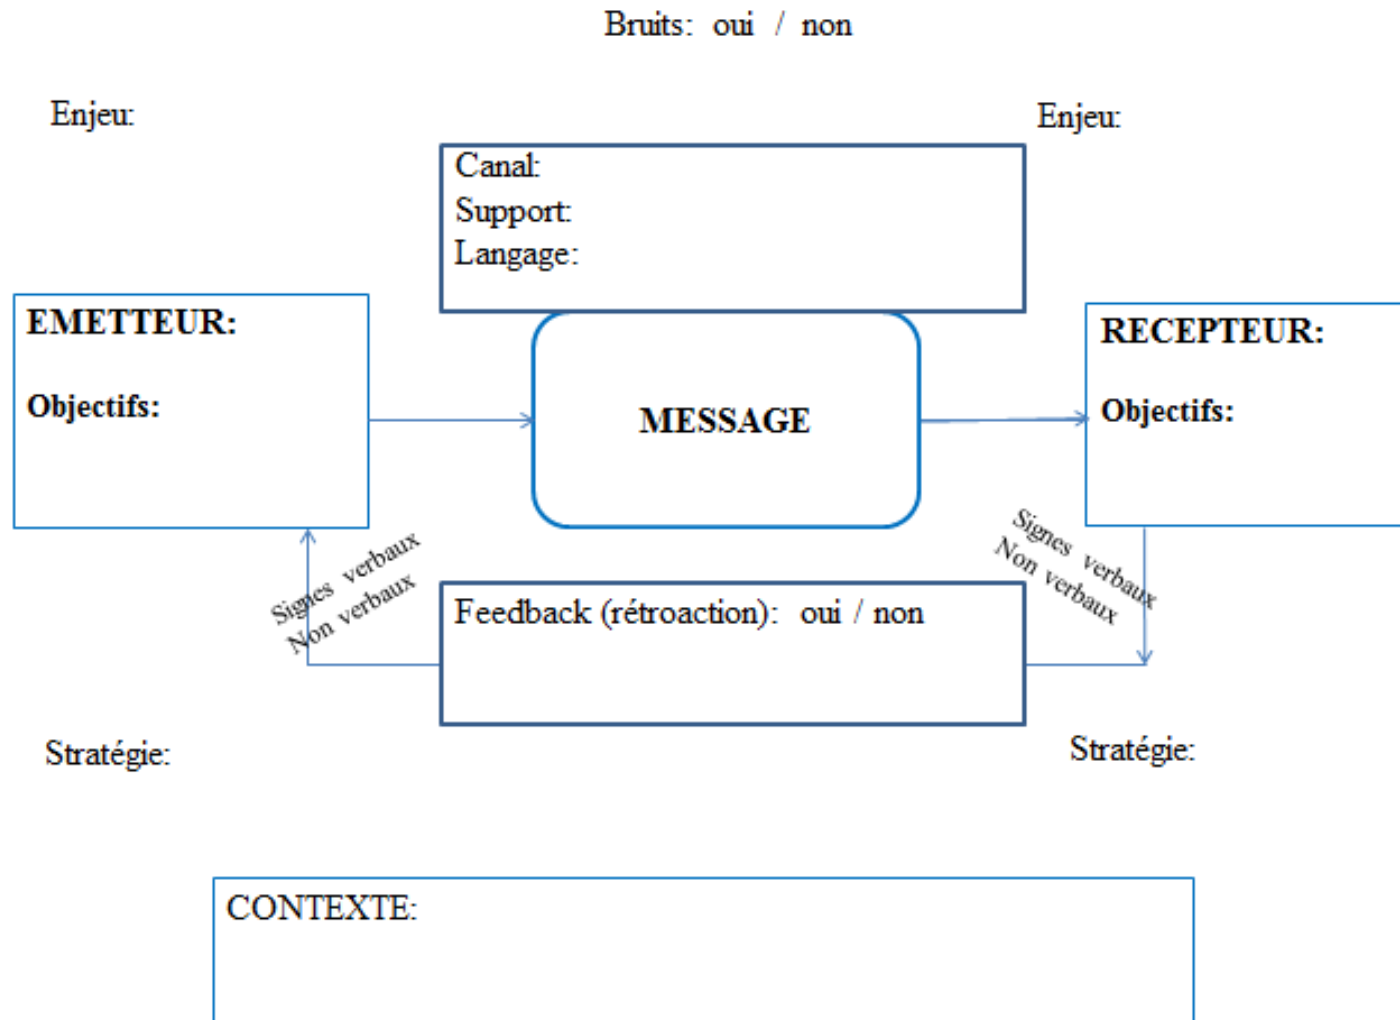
Bruits: oui / non

Enjeu:

Enjeu:

Canal:
Support:
Langage:

EMETTEUR:

Objectifs:

MESSAGE

RECEPTEUR:

Objectifs:

Signes verbaux
Non verbaux

Signes verbaux
Non verbaux

Feedback (rétroaction): oui / non

Stratégie:

Stratégie:

CONTEXTE: